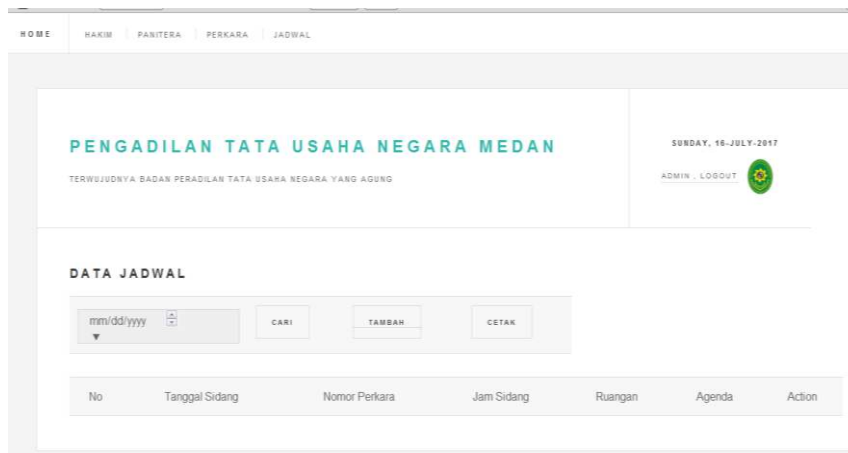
HOME | HAKIM | PANITERA | PERKARA | JADWAL

PENGADILAN TATA USAHA NEGARA MEDAN

TERWUJUDNYA BADAN PERADILAN TATA USAHA NEGARA YANG AGUNG

SUNDAY, 16-JULY-2017

ADMIN , LOGOUT

DATA JADWAL

mm/dd/yyyy

CARI

TAMBAH

CETAK

| No | Tanggal Sidang | Nomor Perkara | Jam Sidang | Ruangan | Agenda | Action |
|---|---|---|---|---|---|---|